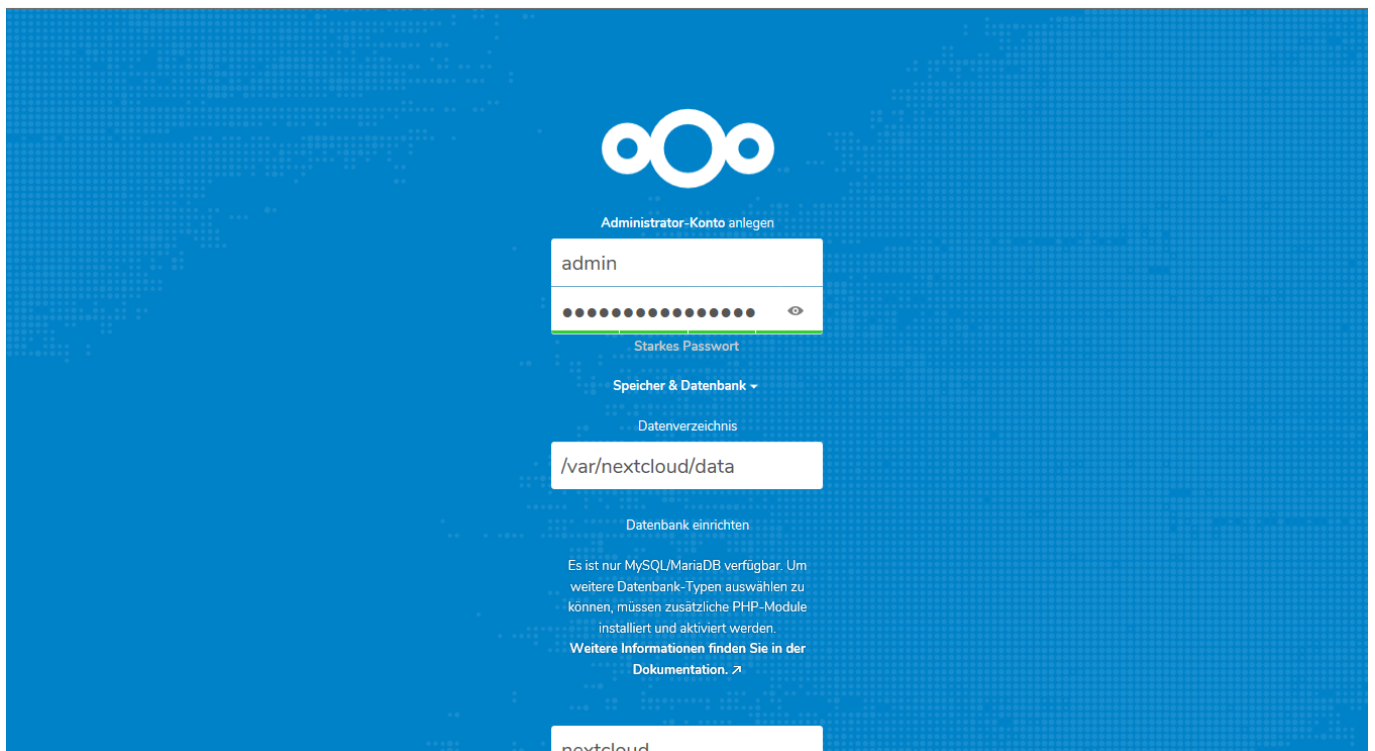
Administrator-Konto anlegen

admin

●●●●●●●●●●●●●●●●

Starkes Passwort

Speicher & Datenbank ▾

Datenverzeichnis

/var/nextcloud/data

Datenbank einrichten

Es ist nur MySQL/MariaDB verfügbar. Um weitere Datenbank-Typen auswählen zu können, müssen zusätzliche PHP-Module installiert und aktiviert werden. **Weitere Informationen finden Sie in der Dokumentation. ↗**

nextcloud